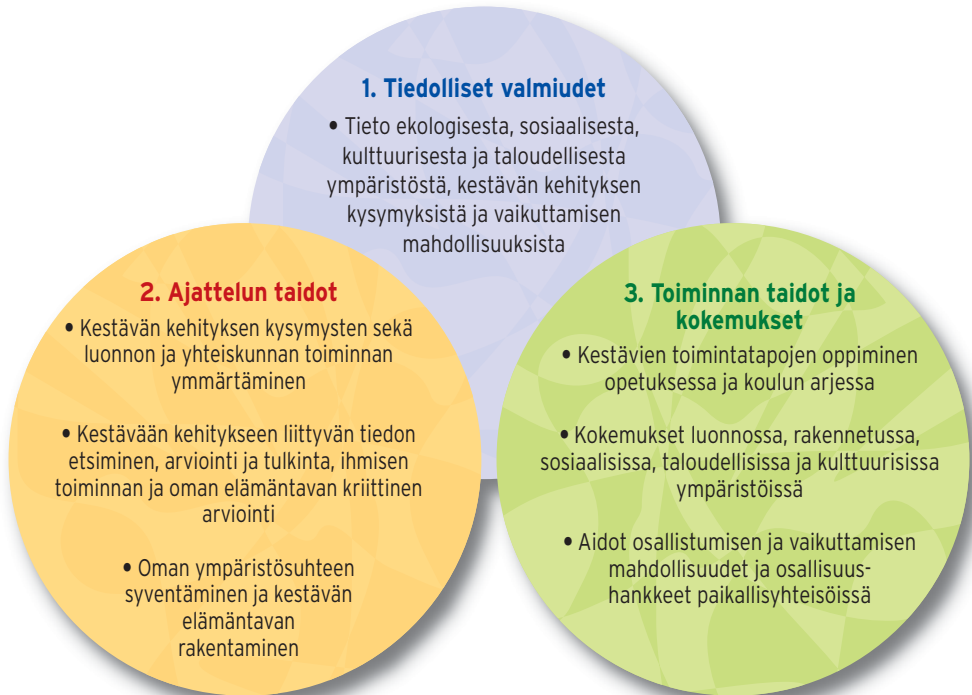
1. Tiedolliset valmiudet

• Tieto ekologisesta, sosiaalisesta, kulttuurisesta ja taloudellisesta ympäristöstä, kestävän kehityksen kysymyksistä ja vaikuttamisen mahdollisuuksista

2. Ajattelun taidot

• Kestävän kehityksen kysymysten sekä luonnon ja yhteiskunnan toiminnan ymmärtäminen

• Kestävään kehitykseen liittyvän tiedon etsiminen, arviointi ja tulkinta, ihmisen toiminnan ja oman elämäntavan kriittinen arviointi

• Oman ympäristösuhteen syventäminen ja kestävän elämäntavan rakentaminen

3. Toiminnan taidot ja kokemukset

• Kestävien toimintatapojen oppiminen opetuksessa ja koulun arjessa

• Kokemukset luonnossa, rakennetussa, sosiaalisissa, taloudellisissa ja kulttuurisissa ympäristöissä

• Aidot osallistumisen ja vaikuttamisen mahdollisuudet ja osallisuushankkeet paikallisyhteisöissä